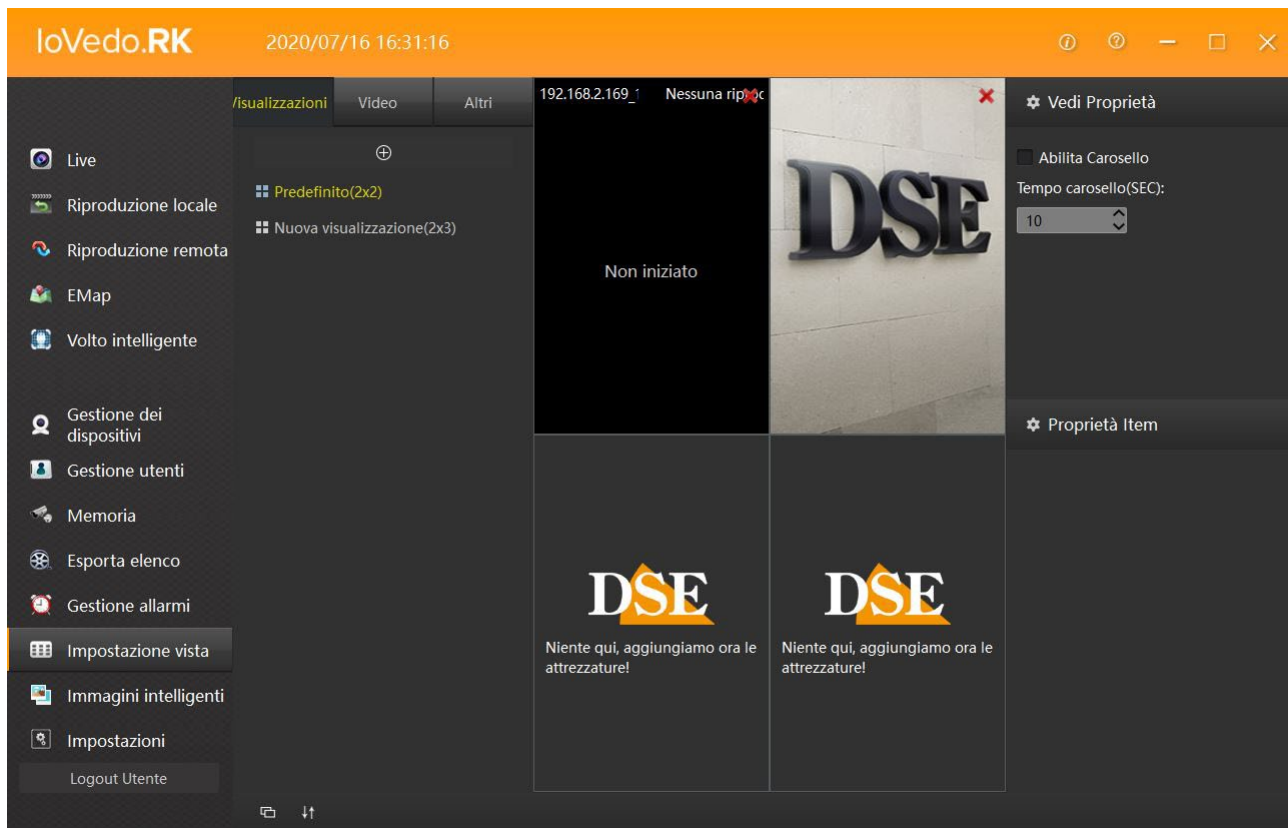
IoVedo.RK 2020/07/16 16:31:16

Live
Riproduzione locale
Riproduzione remota
EMap
Volto intelligente

Gestione dei dispositivi
Gestione utenti
Memoria
Esporta elenco
Gestione allarmi
Impostazione vista
Immagini intelligenti
Impostazioni
Logout Utente

Visualizzazioni | Video | Altri

⊕
Predefinito(2x2)
Nuova visualizzazione(2x3)

192.168.2.169_1 Nessuna ripro

Non iniziato

DSE

DSE
Niente qui, aggiungiamo ora le attrezzature!

DSE
Niente qui, aggiungiamo ora le attrezzature!

Vedi Proprietà
Abilita Carosello
Tempo carosello(SEC):
10

Proprietà Item